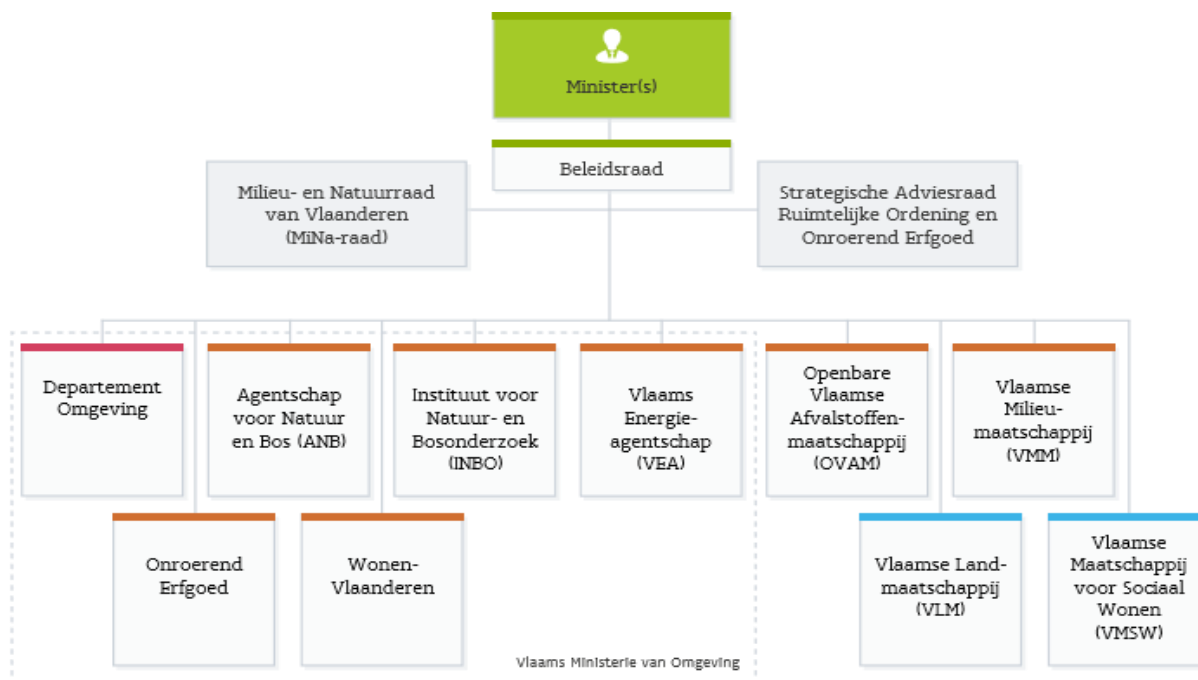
Minister(s)

Beleidsraad

Milieu- en Natuurraad van Vlaanderen (MiNa-raad)

Strategische Adviesraad Ruimtelijke Ordening en Onroerend Erfgoed

Departement Omgeving

Agentschap voor Natuur en Bos (ANB)

Instituut voor Natuur- en Bosonderzoek (INBO)

Vlaams Energie-agentschap (VEA)

Openbare Vlaamse Afvalstoffen-maatschappij (OVAM)

Vlaamse Milieu-maatschappij (VMM)

Onroerend Erfgoed

Wonen-Vlaanderen

Vlaamse Land-maatschappij (VLM)

Vlaamse Maatschappij voor Sociaal Wonen (VMSW)

Vlaams Ministerie van Omgeving